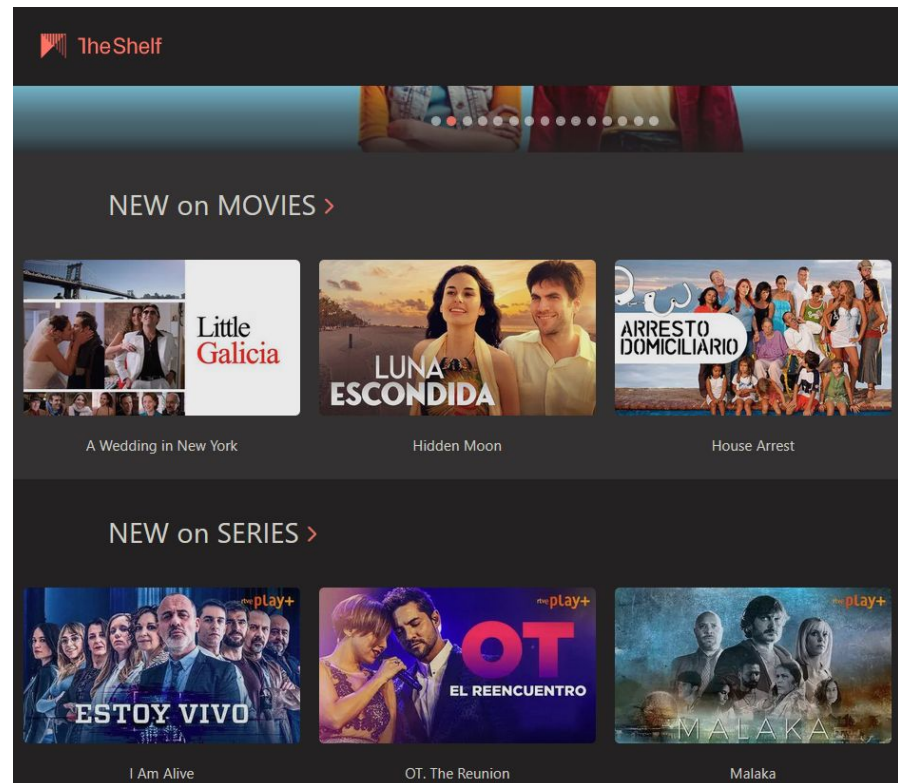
TheShelf

NEW on MOVIES >

Little Galicia

A Wedding in New York

LUNA ESCONDIDA

Hidden Moon

ARRESTO DOMICILIARIO

House Arrest

NEW on SERIES >

rtve play+

ESTOY VIVO

I Am Alive

rtve play+

OT

EL REENCUENTRO

OT. The Reunion

rtve play+

MALAKA

Malaka